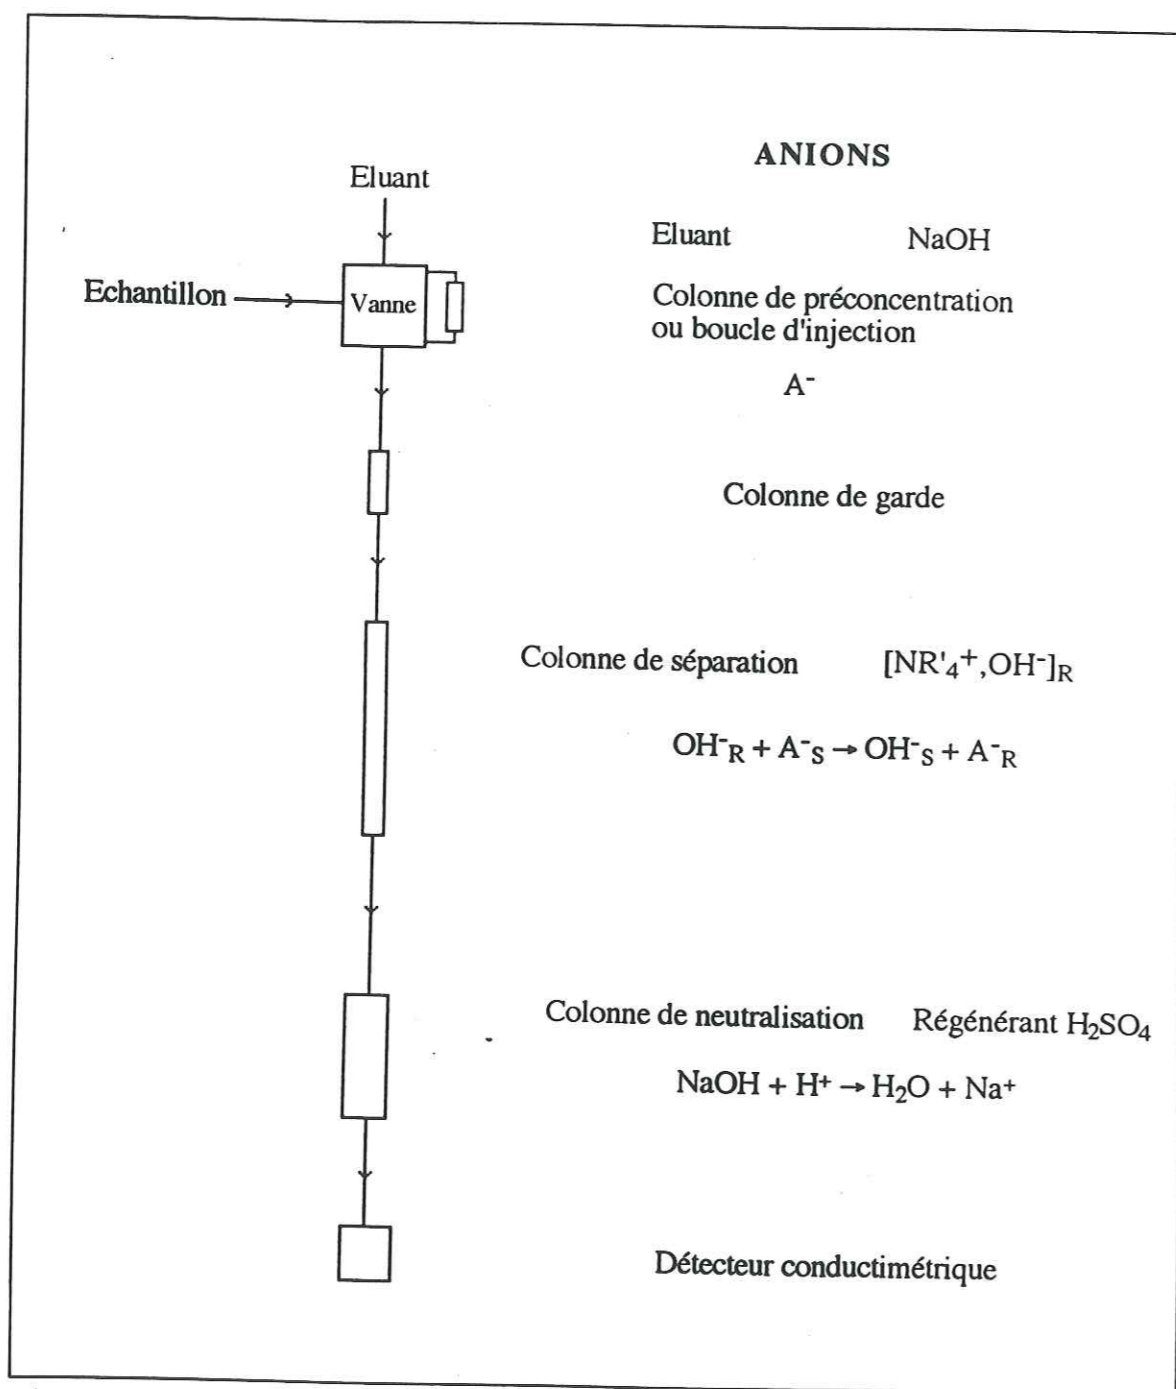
Eluant

Echantillon

Vanne

ANIONS

Eluant NaOH

Colonne de préconcentration ou boucle d'injection

$A^-$

Colonne de garde

Colonne de séparation $[NR'_4{}^+,OH^-]_R$

$OH^-_R + A^-_S \rightarrow OH^-_S + A^-_R$

Colonne de neutralisation Régénérant $H_2SO_4$

$NaOH + H^+ \rightarrow H_2O + Na^+$

Détecteur conductimétrique